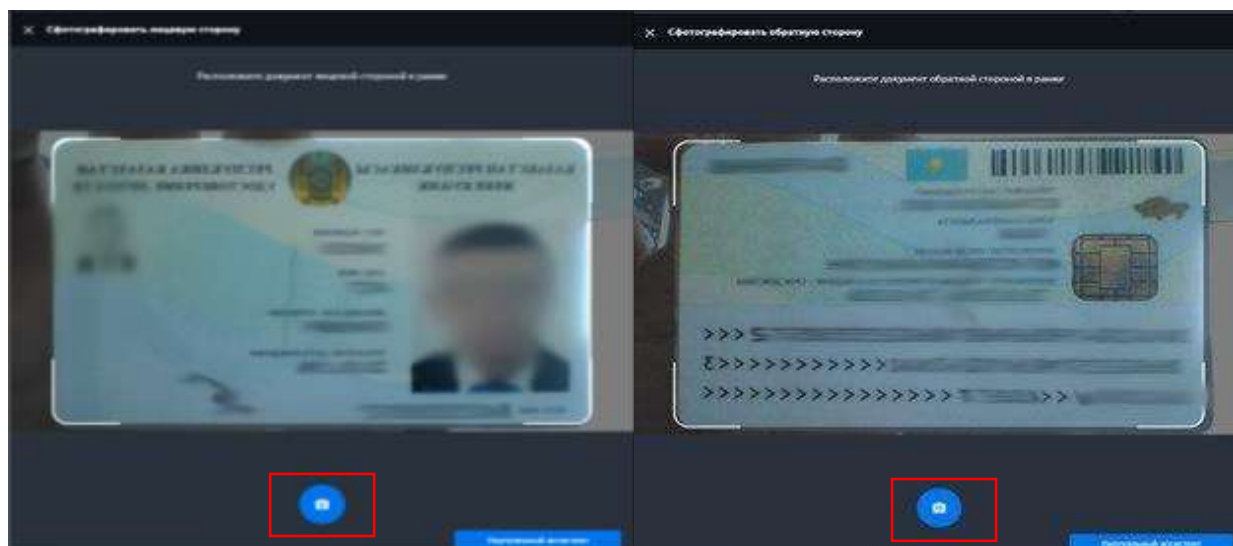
× Сфотографировать лицевую сторону

Расположите документ лицевой стороной в рамке

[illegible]

× Сфотографировать обратную сторону

Расположите документ обратной стороной в рамке

>>>
>>>>>>>>>>>>
>>>>>>>>>>>>>>>>>>>>>

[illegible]